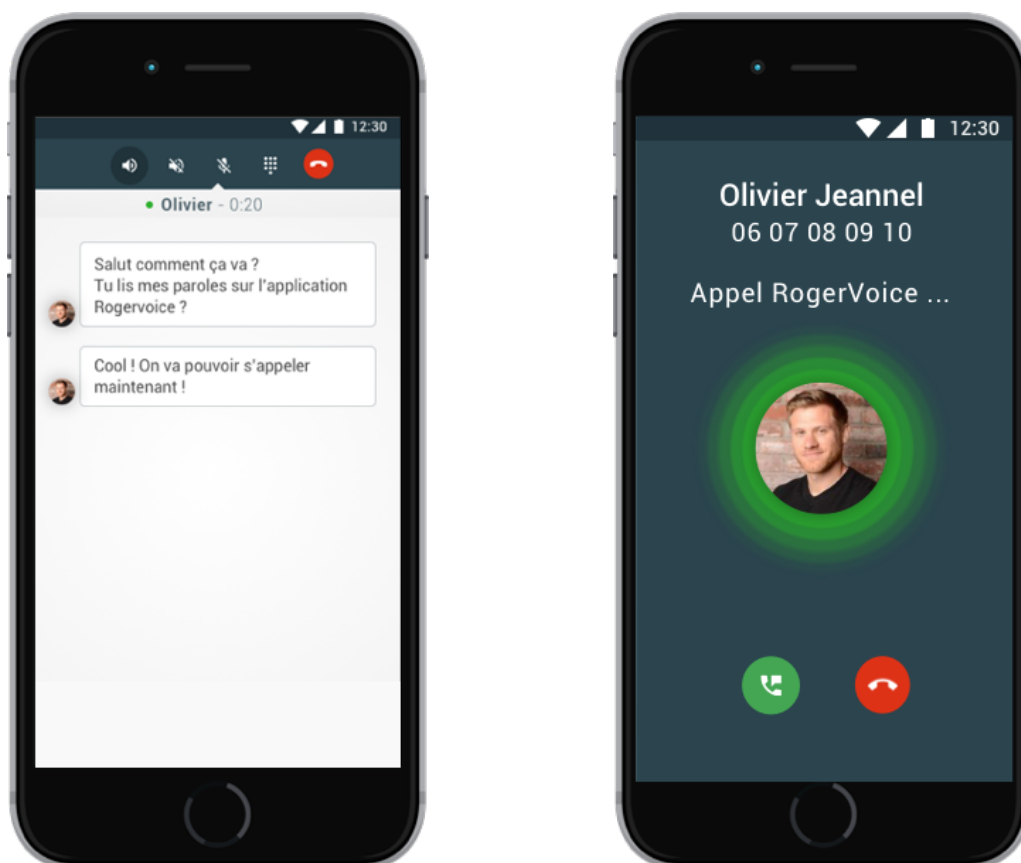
12:30

Olivier - 0:20

Salut comment ça va ?
Tu lis mes paroles sur l'application Rogervoice ?

Cool ! On va pouvoir s'appeler maintenant !

12:30

Olivier Jeannel
06 07 08 09 10

Appel RogerVoice ...